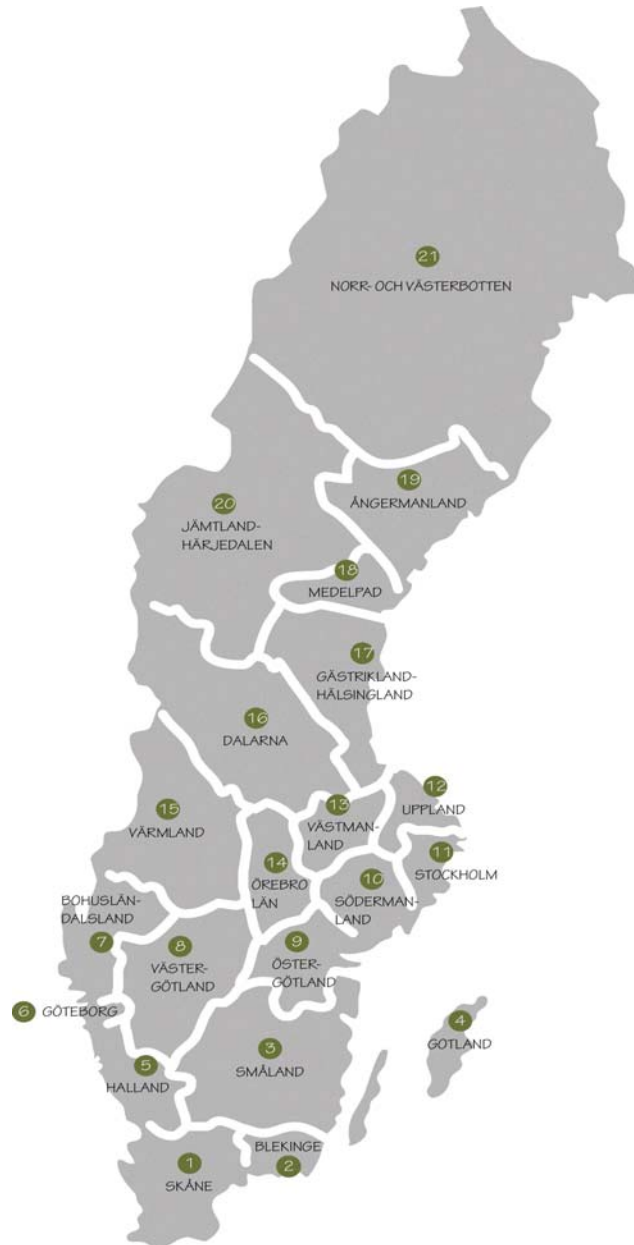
21
NORR- OCH VÄSTERBOTTEN

19
ÅNGERMANLAND

20
JÄMTLAND-
HÄRJEDALEN

18
MEDELPAD

17
GÄSTRIKLAND-
HÄLSINGLAND

16
DALARNA

12
UPPLAND

15
VÄRMLAND

13
VÄSTMAN-
LAND

11
STOCKHOLM

14
ÖREBRO
LÄN

10
SÖDERMAN-
LAND

BOHUSLÄN-
DALSLAND
7

8
VÄSTER-
GÖTLAND

9
ÖSTER-
GÖTLAND

6 GÖTEBORG

4
GOTLAND

5
HALLAND

3
SMÅLAND

BLEKINGE
2

1
SKÅNE